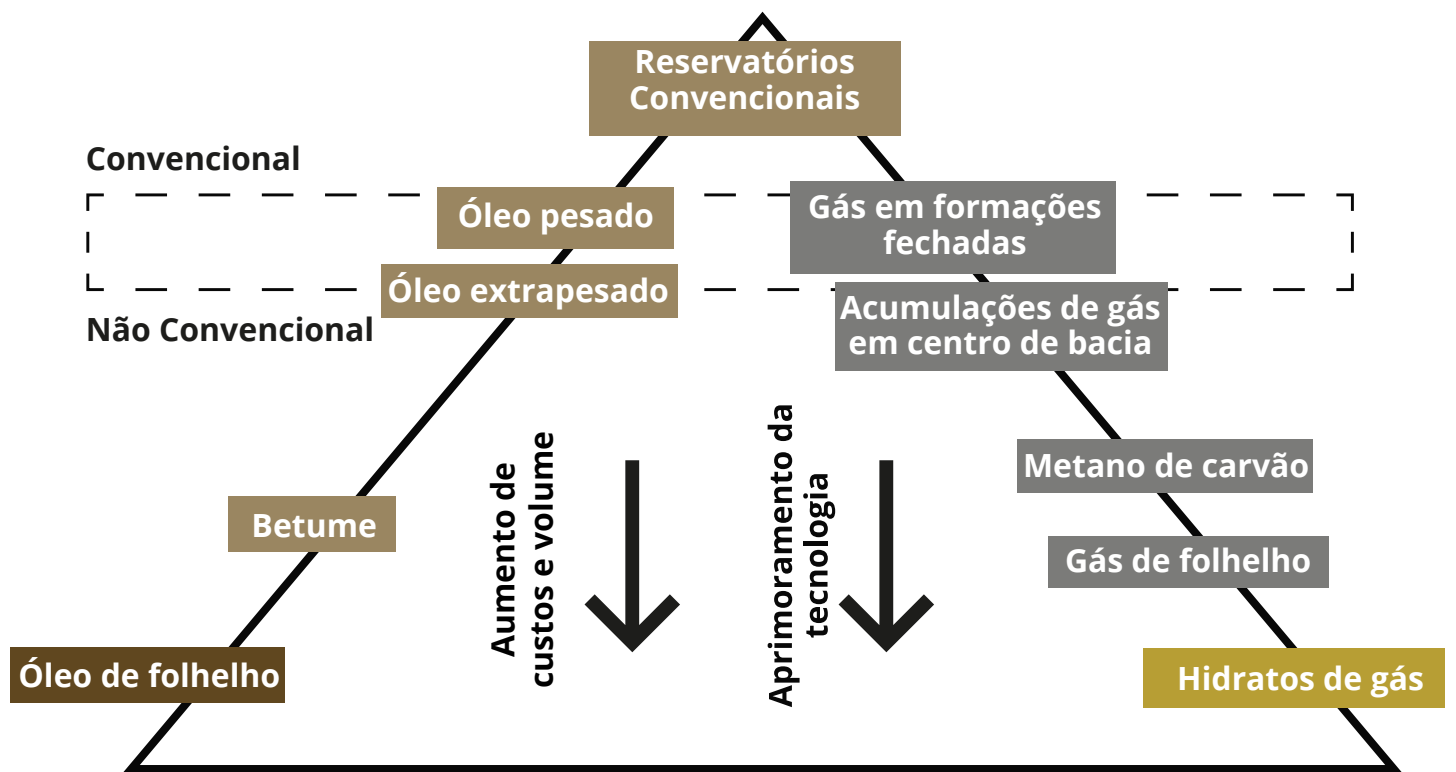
Reservatórios Convencionais

Convencional

Óleo pesado

Gás em formações fechadas

Óleo extrapesado

Não Convencional

Acumulações de gás em centro de bacia

Aumento de custos e volume

Aprimoramento da tecnologia

Metano de carvão

Betume

Gás de folhelho

Óleo de folhelho

Hidratos de gás